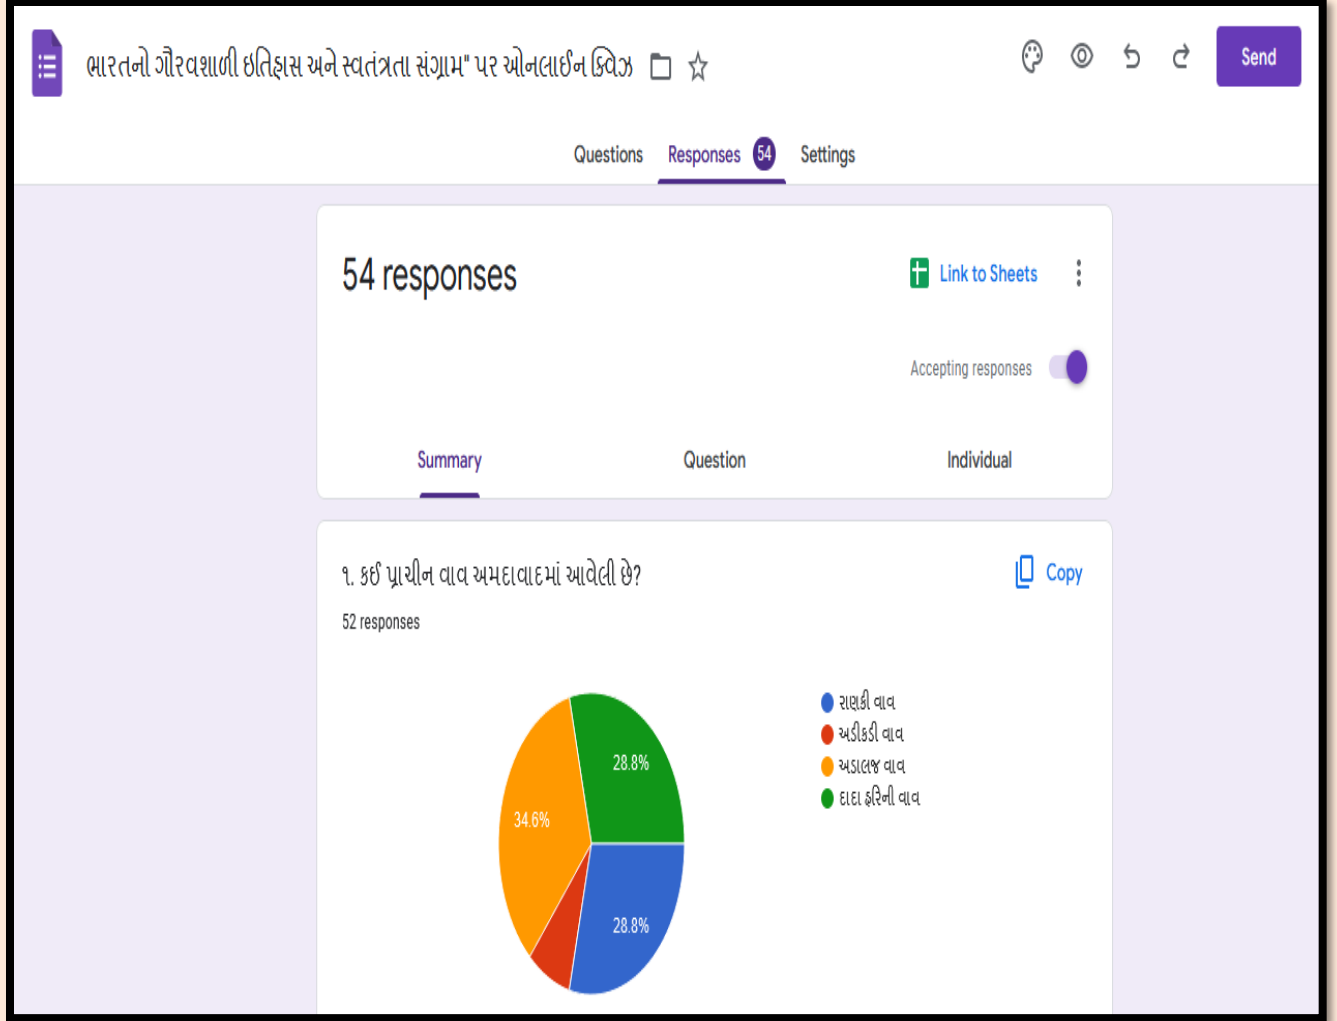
ભારતનો ગૌરવશાળી ઇતિહાસ અને સ્વતંત્રતા સંગ્રામ" પર ઓનલાઈન ક્વિઝ

Send

Questions Responses 54 Settings

54 responses

Link to Sheets

Accepting responses

Summary Question Individual

૧. કઈ પ્રાચીન વાવ અમદાવાદમાં આવેલી છે?

Copy

52 responses

28.8%
34.6%
28.8%

રાણકી વાવ
અડીકડી વાવ
અડાલજ વાવ
દાદા હરિની વાવ